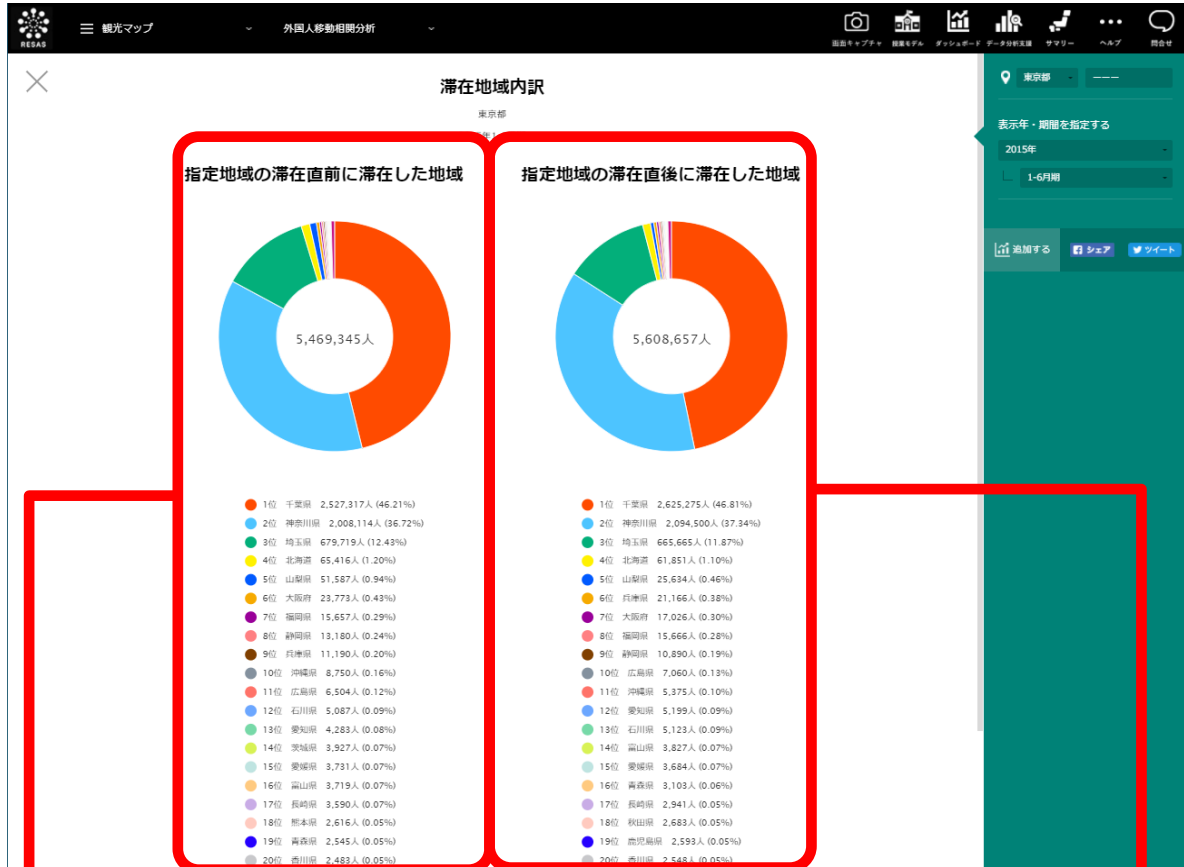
RESAS

観光マップ

外国人移動相関分析

画面キャプチャ 職業モデル ダッシュボード データ分析支援 サマリー ヘルプ 問合せ

滞在地域内訳

東京都

指定地域の滞在直前に滞在した地域

5,469,345人

1位 千葉県 2,527,317人 (46.21%)
2位 神奈川県 2,008,114人 (36.72%)
3位 埼玉県 679,719人 (12.43%)
4位 北海道 65,416人 (1.20%)
5位 山梨県 51,587人 (0.94%)
6位 大阪府 23,773人 (0.43%)
7位 福岡県 15,657人 (0.29%)
8位 静岡県 13,180人 (0.24%)
9位 兵庫県 11,190人 (0.20%)
10位 沖縄県 8,750人 (0.16%)
11位 広島県 6,504人 (0.12%)
12位 石川県 5,087人 (0.09%)
13位 愛知県 4,283人 (0.08%)
14位 茨城県 3,927人 (0.07%)
15位 愛媛県 3,731人 (0.07%)
16位 富山県 3,719人 (0.07%)
17位 長崎県 3,590人 (0.07%)
18位 熊本県 2,616人 (0.05%)
19位 青森県 2,545人 (0.05%)
20位 香川県 2,483人 (0.05%)

指定地域の滞在直後に滞在した地域

5,608,657人

1位 千葉県 2,625,275人 (46.81%)
2位 神奈川県 2,094,500人 (37.34%)
3位 埼玉県 665,665人 (11.87%)
4位 北海道 61,851人 (1.10%)
5位 山梨県 25,634人 (0.46%)
6位 兵庫県 21,166人 (0.38%)
7位 大阪府 17,026人 (0.30%)
8位 福岡県 15,666人 (0.28%)
9位 静岡県 10,890人 (0.19%)
10位 広島県 7,060人 (0.13%)
11位 沖縄県 5,375人 (0.10%)
12位 愛知県 5,199人 (0.09%)
13位 石川県 5,123人 (0.09%)
14位 富山県 3,827人 (0.07%)
15位 愛媛県 3,684人 (0.07%)
16位 青森県 3,103人 (0.06%)
17位 長崎県 2,941人 (0.05%)
18位 秋田県 2,683人 (0.05%)
19位 鹿児島県 2,593人 (0.05%)
20位 香川県 2,548人 (0.05%)

東京都 ーーー

表示年・期間を指定する

2015年

1-6月期

追加する シェア ツイート